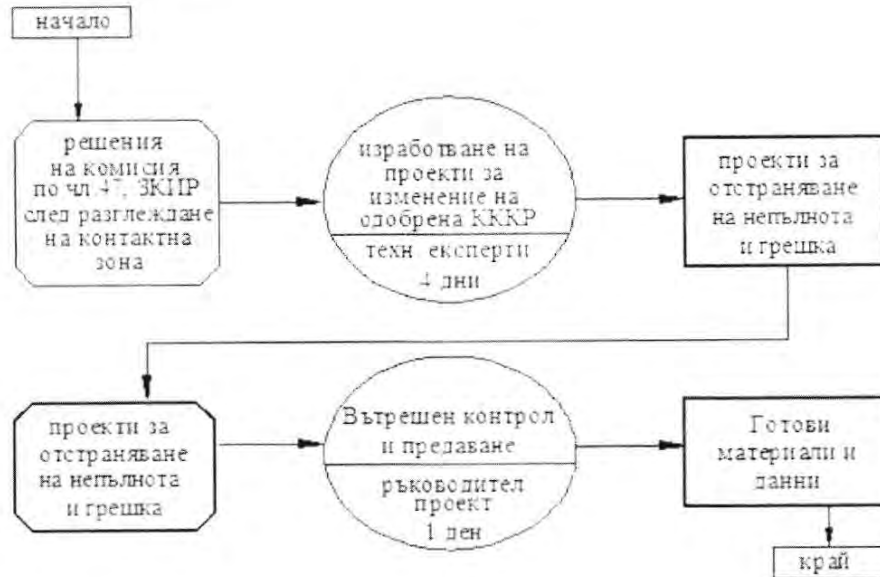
начало

решения на комисия по чл.47, ЗКИР след разглеждане на контактна зона

изработване на проекти за изменение на одобрена КККР

техн. експерти
4 дни

проекти за отстраняване на непълнота и грешка

проекти за отстраняване на непълнота и грешка

Вътрешен контрол и предаване

ръководител проект
1 ден

Готови материали и данни

край